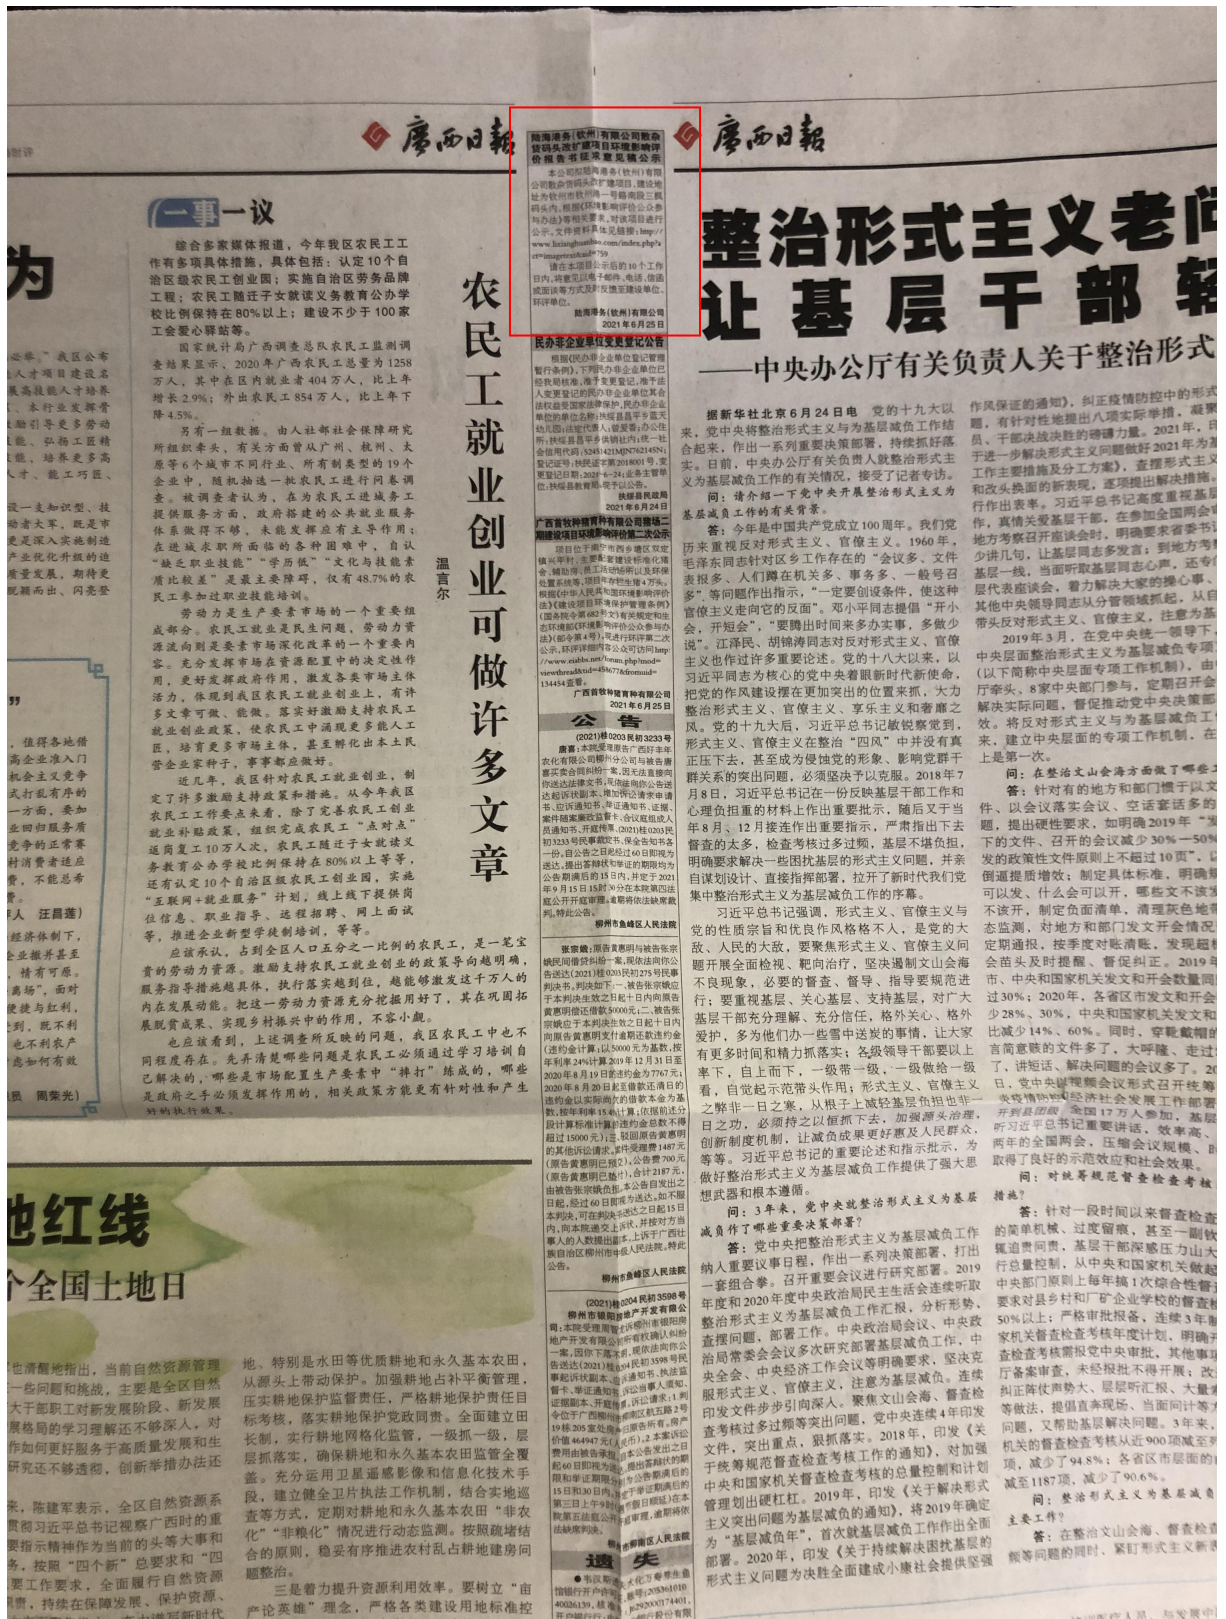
廣西日報

廣西日報

一事一议

综合多家媒体报道，今年我区农民工工作有多项具体措施，具体包括：认定10个自治区级农民工创业园；实施自治区劳务品牌工程；农民工随迁子女就读义务教育公办学校比例保持在80%以上；建设不少于100家工会爱心驿站等。

国家统计局广西调查总队农民工监测调查结果显示，2020年广西农民工总量为1258万人，其中在区内就业者404万人，比上年增长2.9%；外出农民工854万人，比上年下降4.5%。

另有一组数据。由人社部社会保障研究所组织牵头，有关方面曾从广州、杭州、太原等6个城市不同行业、所有制类型的19个企业中，随机抽选一批农民工进行问卷调查。被调查者认为，在为农民工提供服务方面，政府搭建的公共就业服务体系做得不够，未能发挥应有主导作用；在进城求职所面临的各种困难中，自认"缺乏职业技能""学历低""文化与技能素质比较差"是最主要障碍，仅有48.7%的农民工参加过职业技能培训。

劳动力是生产要素市场的一个重要组成部分。农民工就业是民生问题，劳动力资源流向则是要素市场深化改革的一个重要内容。充分发挥市场在资源配置中的决定性作用，更好发挥政府作用，激发各类市场主体活力，体现到农民工就业创业上，有许多文章可做、能做。落实好激励支持农民工就业创业政策，使农民工中涌现更多能人工匠，培育更多市场主体，甚至孵化出本土民营企业家种子，事事都应做好。

近几年，我区针对农民工就业创业，制定了许多激励支持政策和措施。从今年我区农民工工作要点来看，除了完善农民工创业就业补贴政策，组织完成农民工"点对点"返岗复工10万人次，农民工随迁子女就读义务教育公办学校比例保持在80%以上等等，还有认定10个自治区级农民工创业园，实施"互联网+就业服务"计划，线上线下提供岗位信息、职业指导、远程招聘、网上面试等，推进企业新型学徒制培训，等等。

应该承认，占到全区人口五分之一比例的农民工，是一笔宝贵的劳动力资源。激励支持农民工就业创业的政策导向越明确，服务指导措施越具体，执行落实越到位，越能够激发这千万人的内在发展动能。把这一劳动力资源充分挖掘用好了，其在巩固拓展脱贫成果、实现乡村振兴中的作用，不容小觑。

也应该看到，上述调查所反映的问题，我区农民工中也不同程度存在。先弄清楚哪些问题是农民工必须通过学习培训自己解决的，哪些是市场配置生产要素中"梯扛"炼成的，哪些是政府之手必须发挥作用的，相关政策才能更有针对性和产生好的执行效果。

农民工就业创业可做许多文章

温言尔

陆海港务(钦州)有限公司散杂货码头改扩建项目环境影响评价报告书征求意见稿公示

本公司陆海港务(钦州)有限公司散杂货码头改扩建项目，建设地址为钦州市钦州港一号路南段三凯码头内。根据《环境影响评价公众参与办法》等相关要求，对该项目进行公示。文件资料具体见链接：http://www.lixinghuanbao.com/index.php?a=imagetext&cid=759

请在本项目公示后的10个工作日内，将意见以电子邮件、电话、信函或面谈等方式反映至建设单位、环评单位。

陆海港务(钦州)有限公司
2021年6月25日

民办非企业单位变更登记公告

根据《民办非企业单位登记管理暂行条例》，下列民办非企业单位已经我局核准，准予变更登记。准予法人变更登记的民办非企业单位其合法权益受国家法律保护。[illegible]

扶绥县民政局
2021年6月24日

广西首牧种猪育种有限公司猪场二期建设项目环境影响评价第二次公示

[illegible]
http://www.eiabbs.net/forum.php?mod=viewthread&tid=1407&fromuid=134454
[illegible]

广西首牧种猪育种有限公司
2021年6月25日

公 告

(2021)桂0203民初3233号
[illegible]

柳州市鱼峰区人民法院

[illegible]

柳州市鱼峰区人民法院

(2021)桂0204民初3598号
柳州市银翔房地产开发有限公司：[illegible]

柳州市柳南区人民法院

遗 失

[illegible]

整治形式主义老问
让基层干部轻
——中央办公厅有关负责人关于整治形式

据新华社北京6月24日电 党的十九大以来，党中央将整治形式主义为基层减负工作结合起来，作出一系列重要决策部署，持续抓好落实。日前，中央办公厅有关负责人就整治形式主义为基层减负工作的有关情况，接受了记者专访。

问：请介绍一下党中央开展整治形式主义为基层减负工作的有关背景。

答：今年是中国共产党成立100周年。我们党历来重视反对形式主义、官僚主义。1960年，毛泽东同志针对这乡工作存在的"会议多、文件表报多、人们蹲在机关多、事务多、一般号召多"等问题作出指示，"一定要创设条件，使这种官僚主义走向它的反面"。邓小平同志提倡"开小会，开短会"，"要腾出时间来多办实事，多做少说"。江泽民、胡锦涛同志对反对形式主义、官僚主义也作过许多重要论述。党的十八大以来，以习近平同志为核心的党中央着眼新时代新使命，把党的作风建设摆在更加突出的位置来抓，大力整治形式主义、官僚主义、享乐主义和奢靡之风。党的十九大后，习近平总书记敏锐察觉到，形式主义、官僚主义在整治"四风"中并没有真正压下去，甚至成为侵蚀党的形象、影响党群干群关系的突出问题，必须坚决予以克服。2018年7月8日，习近平总书记在一份反映基层干部工作和心理负担重的材料上作出重要批示，随后又于当年8月、12月接连作出重要指示，严肃指出下去督查的太多，检查考核过多过频，基层不堪负担，明确要求解决一些困扰基层的形式主义问题，并亲自谋划设计、直接指挥部署，拉开了新时代我们党集中整治形式主义为基层减负工作的序幕。

习近平总书记强调，形式主义、官僚主义与党的性质宗旨和优良作风格格不入，是党的大敌、人民的大敌，要聚焦形式主义、官僚主义问题开展全面检视、靶向治疗，坚决遏制文山会海不良现象，必要的督查、督导、指导要规范进行；要重视基层、关心基层、支持基层，对广大基层干部充分理解、充分信任、格外关心、格外爱护，多为他们办一些雪中送炭的事情，让大家有更多时间和精力抓落实；各级领导干部要以上率下，自上而下，一级带一级、一级做给一级看，自觉起示范带头作用；形式主义、官僚主义之弊非一日之寒，从根子上减轻基层负担非一日之功，必须持之以恒抓下去，加强源头治理，创新制度机制，让减负成果更好惠及人民群众，等等。习近平总书记的重要论述和指示批示，为做好整治形式主义为基层减负工作提供了强大思想武器和根本遵循。

问：3年来，党中央就整治形式主义为基层减负作了哪些重要决策部署？

答：党中央把整治形式主义为基层减负工作纳入重要议事日程，作出一系列决策部署，打出一套组合拳。召开重要会议进行研究部署。2019年度和2020年度中央政治局民主生活会连续听取整治形式主义为基层减负工作汇报，分析形势，查摆问题，部署工作。中央政治局会议、中央政治局常委会会议多次研究部署基层减负工作，中央全会、中央经济工作会议等明确要求，坚决克服形式主义、官僚主义，注意为基层减负。连续印发文件步步引向深入。聚焦文山会海、督查检查考核过多过频等突出问题，党中央连续4年印发文件，突出重点，狠抓落实。2018年，印发《关于统筹规范督查检查考核工作的通知》，对加强中央和国家机关督查检查考核的总量控制和计划管理划出硬杠杠。2019年，印发《关于解决形式主义突出问题为基层减负的通知》，将2019年确定为"基层减负年"，首次就基层减负工作作出全面部署。2020年，印发《关于持续解决困扰基层的形式主义问题为决胜全面建成小康社会提供坚强

作风保证的通知》，纠正疫情防控中的形式主义问题，有针对性地提出八项实举措，凝聚全国，干部决战决胜的磅礴力量。2021年，印发于进一步解决形式主义问题做好2021年为基层减负工作主要措施及分工方案》，查摆形式主义和改头换面的新表现，逐项提出解决措施。行作出表率。习近平总书记高度重视基层作，真情关爱基层干部，在参加全国两会地方考察召开座谈会时，明确要求省委书记少讲几句，让基层同志多发言；到地方考察基层一线，当面听取基层同志心声，还专程层代表座谈会，着力解决大家的操心事，其他中央领导同志从分管领域抓起，从自带头反对形式主义、官僚主义，注意为基层

2019年3月，在党中央统一领导下，中央层面整治形式主义为基层减负专项(以下简称中央层面专项工作机制)，由厅牵头，8家中央部门参与，定期召开会解决实际问题，督促推动党中央决策部效。将反对形式主义为基层减负工作来，建立中央层面的专项工作机制，在上是第一次。

问：在整治文山会海方面做了哪些工作？

答：针对有的地方和部门惯于以文件、以会议落实会议、空话套话多的题，提出硬性要求，如明确2019年"发下文件、召开的会议减少30%一50%发的政策性文件原则上不超过10页"。倒逼提质增效；制定具体标准，明确规可以发、什么会可以开，哪些文不该发不该开，制定负面清单，清理灰色地态监测，对地方和部门文件会议发文情况定期通报，按季度对账清账，发现超标会苗头及时提醒、督促纠正。2019年市、中央和国家机关发文和开会数量同过30%；2020年，各省区市发文和开会少28%、30%，中央和国家机关发文和比减少14%、60%。同时，穿靴戴帽的言简意赅的文件多了，大呼隆、走过了，讲短话、解决问题的会议多了。日，党中央国务院会议形式召开统筹推进疫情防控和经济社会发展工作部署开到县团级，全国17万人参加，基层听习近平总书记重要讲话，效率高、两年的全国两会，压缩会议规模、取得了良好的示范效应和社会效果。

问：对统筹规范督查检查考核措施？

答：针对一段时间以来督查检查的简单机械、过度留痕，甚至一副钦冕追责问责，基层干部深感压力山大行总量控制，从中央和国家机关做起中央部门原则上每年搞1次综合性督要求对县乡村和厂矿企业学校的督查50%以上；严格审批报备，连续3年家机关督查检查考核年度计划，明确查检查考核需报党中央审批，其他事厅备案审查，未经报批不得开展；改纠正阵仗声势大、层层听汇报、大量等做法，提倡直奔现场、当面听计等问题，又帮助基层解决问题。3年来机关的督查检查考核从近900项减至项，减少了94.8%；各省区市层面的减至1187项，减少了90.6%。

问：整治形式主义为基层减负主要工作？

答：在整治文山会海、督查检查频等问题的同时，紧盯形式主义新

也清醒地指出，当前自然资源管理一些问题和挑战，主要是全区自然大于鄙职工对新发展阶段、新发展格局的学习理解还不够深入，对如何更好服务于高质量发展和生研究还不够透彻，创新举措办法还

实，陈建军表示，全区自然资源系贯彻习近平总书记视察广西时的重要指示精神作为当前的头等大事和务，按照"四个新"总要求和"四要工作要求，全面履行自然资源，持续在保障发展、保护资源、

地，特别是水田等优质耕地和永久基本农田，从源头上带动保护。加强耕地占补平衡管理，压实耕地保护监管责任，严格耕地保护责任目标考核，落实耕地保护党政同责。全面建立田长制，实行耕地网格化监管，一级抓一级，层层抓落实，确保耕地和永久基本农田监管全覆盖。充分运用卫星遥感影像和信息化技术手段，建立健全卫片执法工作机制，结合实地巡查等方式，定期对耕地和永久基本农田"非农化""非粮化"情况进行动态监测。按照疏堵结合的原则，稳妥有序推进农村乱占耕地建房问题整治。

三是着力提升资源利用效率。要树立"亩产论英雄"理念，严格各类建设用地标准控

地红线
个全国土地日